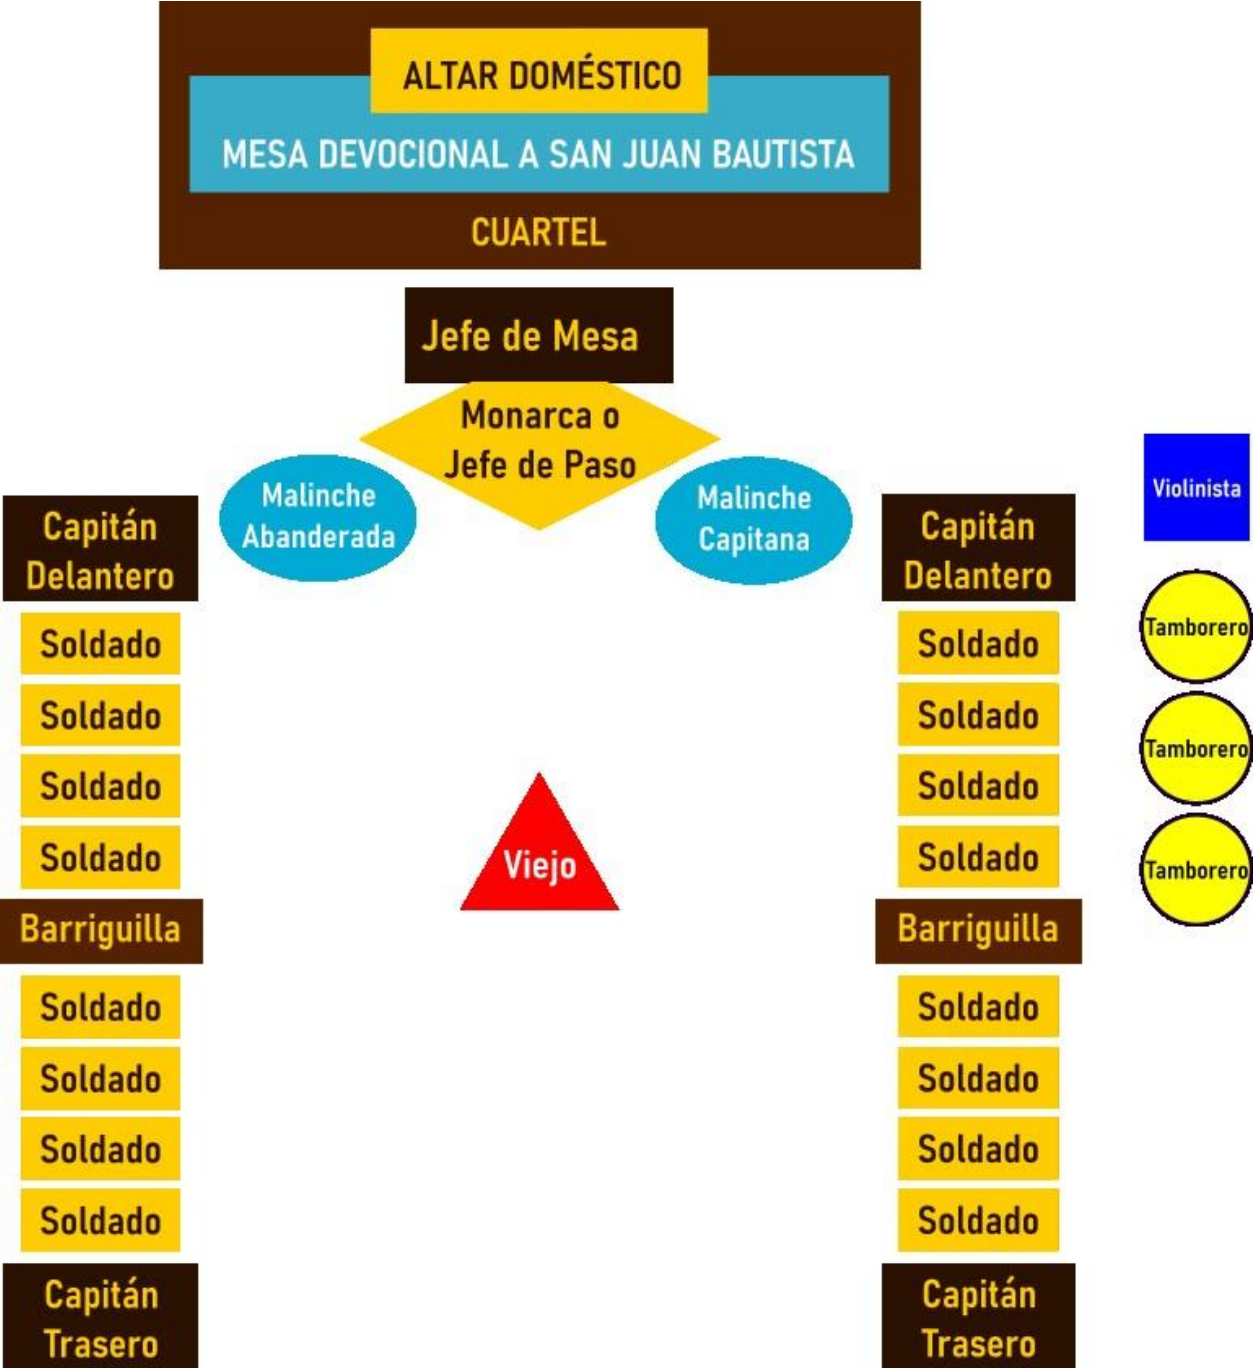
ALTAR DOMÉSTICO

MESA DEVOCIONAL A SAN JUAN BAUTISTA

CUARTEL

Jefe de Mesa

Monarca o Jefe de Paso

Malinche Abanderada

Malinche Capitana

Violinista

Capitán Delantero

Soldado

Soldado

Soldado

Soldado

Barriguilla

Soldado

Soldado

Soldado

Soldado

Capitán Trasero

Viejo

Capitán Delantero

Soldado

Soldado

Soldado

Soldado

Barriguilla

Soldado

Soldado

Soldado

Soldado

Capitán Trasero

Tamborero

Tamborero

Tamborero